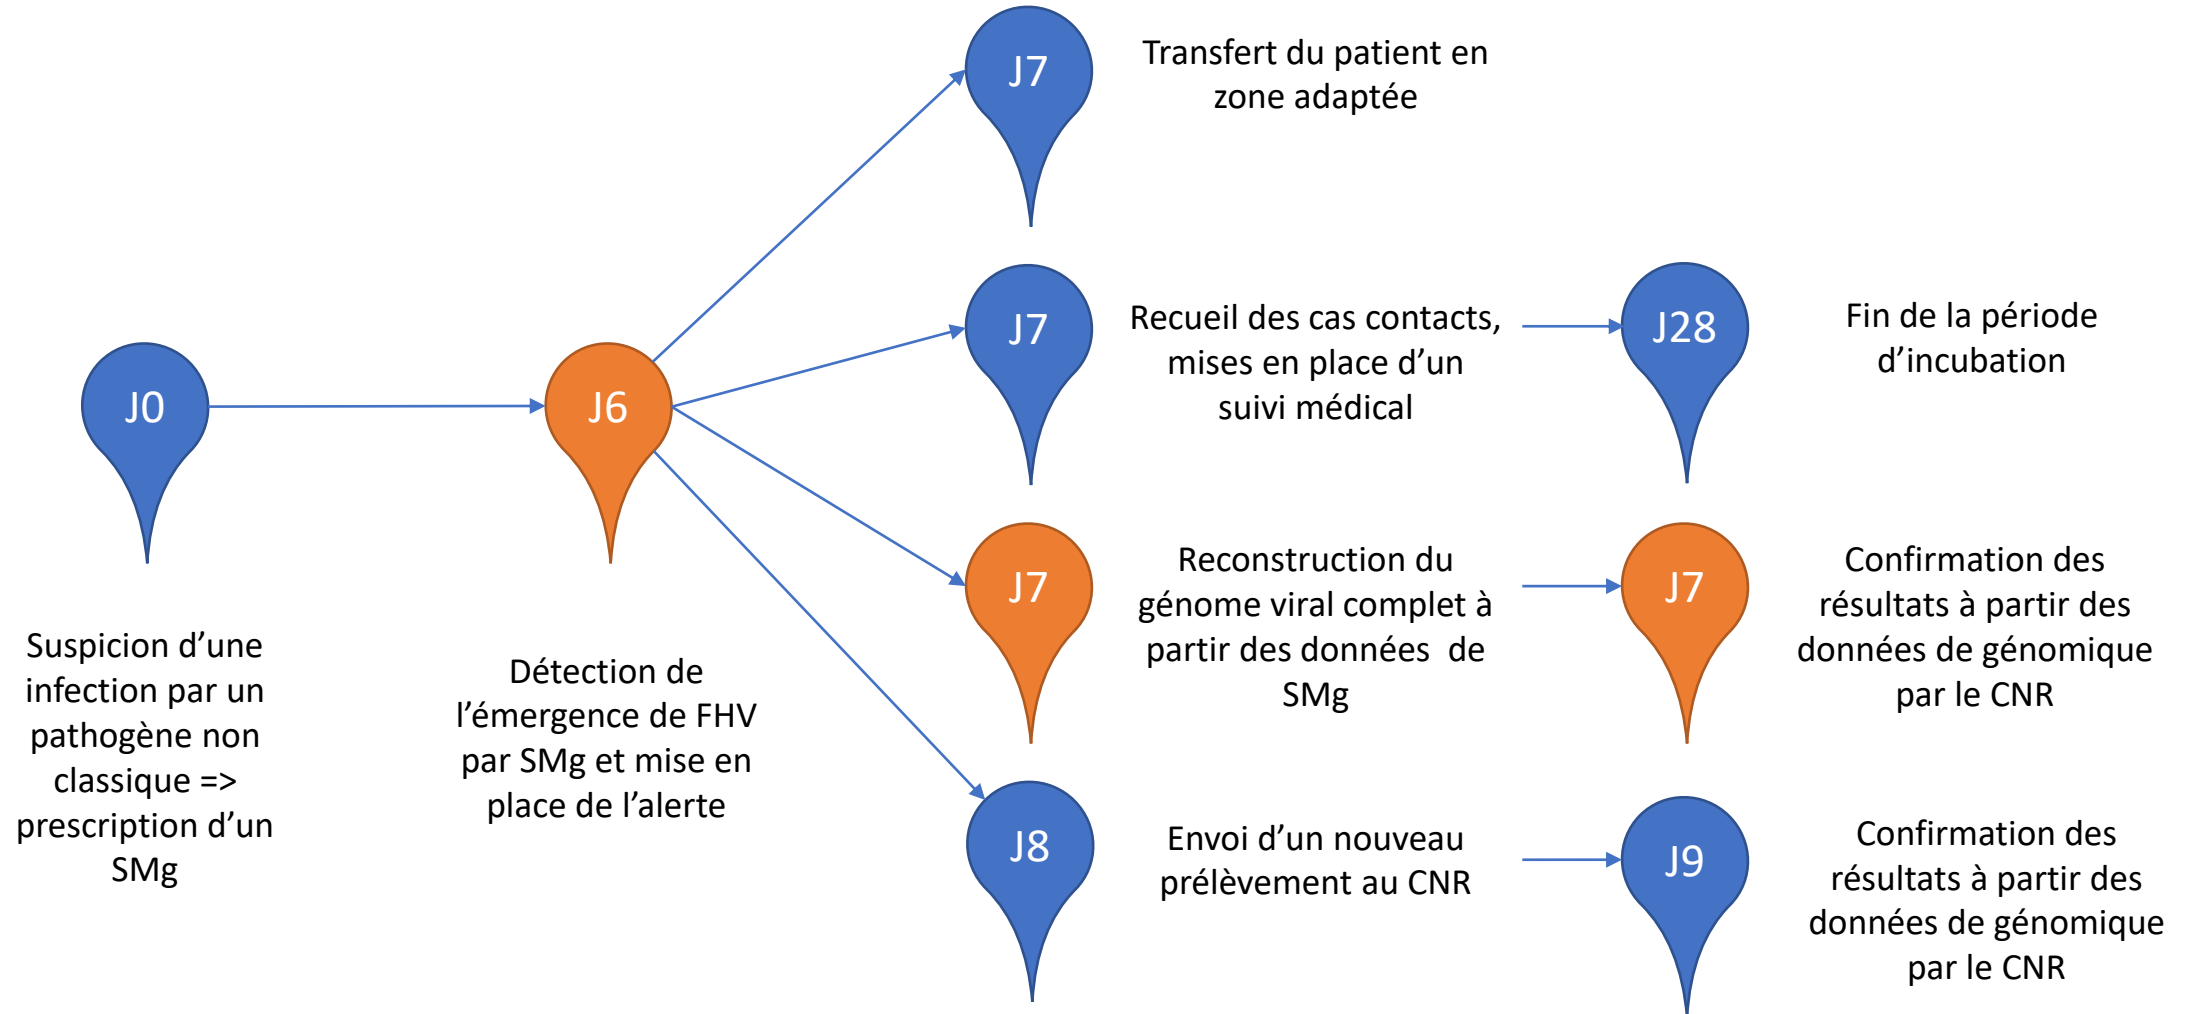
J0

Suspicion d’une infection par un pathogène non classique => prescription d’un SMg

J6

Détection de l’émergence de FHV par SMg et mise en place de l’alerte

J7

Transfert du patient en zone adaptée

J7

Recueil des cas contacts, mises en place d’un suivi médical

J28

Fin de la période d’incubation

J7

Reconstruction du génome viral complet à partir des données de SMg

J7

Confirmation des résultats à partir des données de génomique par le CNR

J8

Envoi d’un nouveau prélèvement au CNR

J9

Confirmation des résultats à partir des données de génomique par le CNR